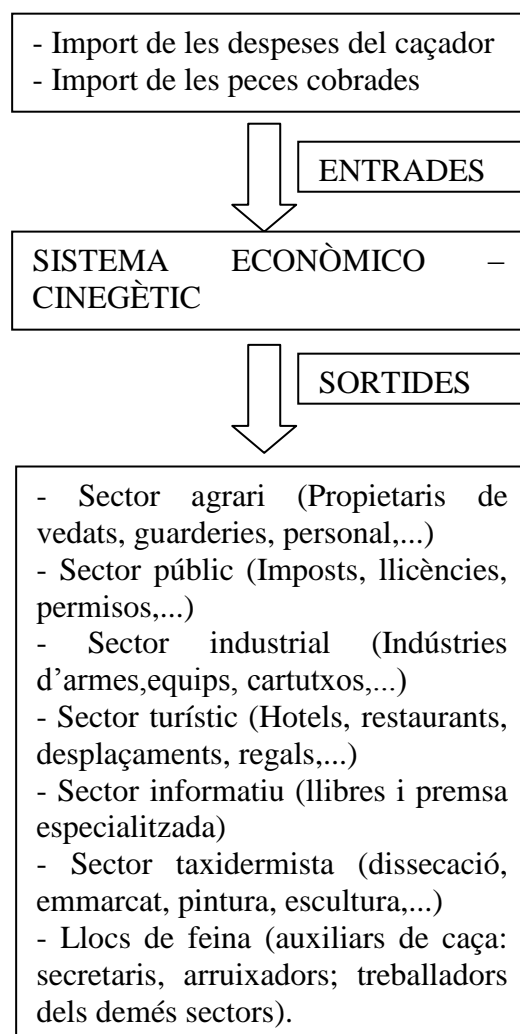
- Import de les despeses del caçador
- Import de les peces cobrades

ENTRADES

SISTEMA ECONÒMICO – CINEGÈTIC

SORTIDES

- Sector agrari (Propietaris de vedats, guarderies, personal,...)
- Sector públic (Imposts, llicències, permisos,...)
- Sector industrial (Indústries d'armes,equips, cartutxos,...)
- Sector turístic (Hotels, restaurants, desplaçaments, regals,...)
- Sector informatiu (llibres i premsa especialitzada)
- Sector taxidermista (dissecació, emmarcat, pintura, escultura,...)
- Llocs de feina (auxiliars de caça: secretaris, arruixadors; treballadors dels demés sectors).